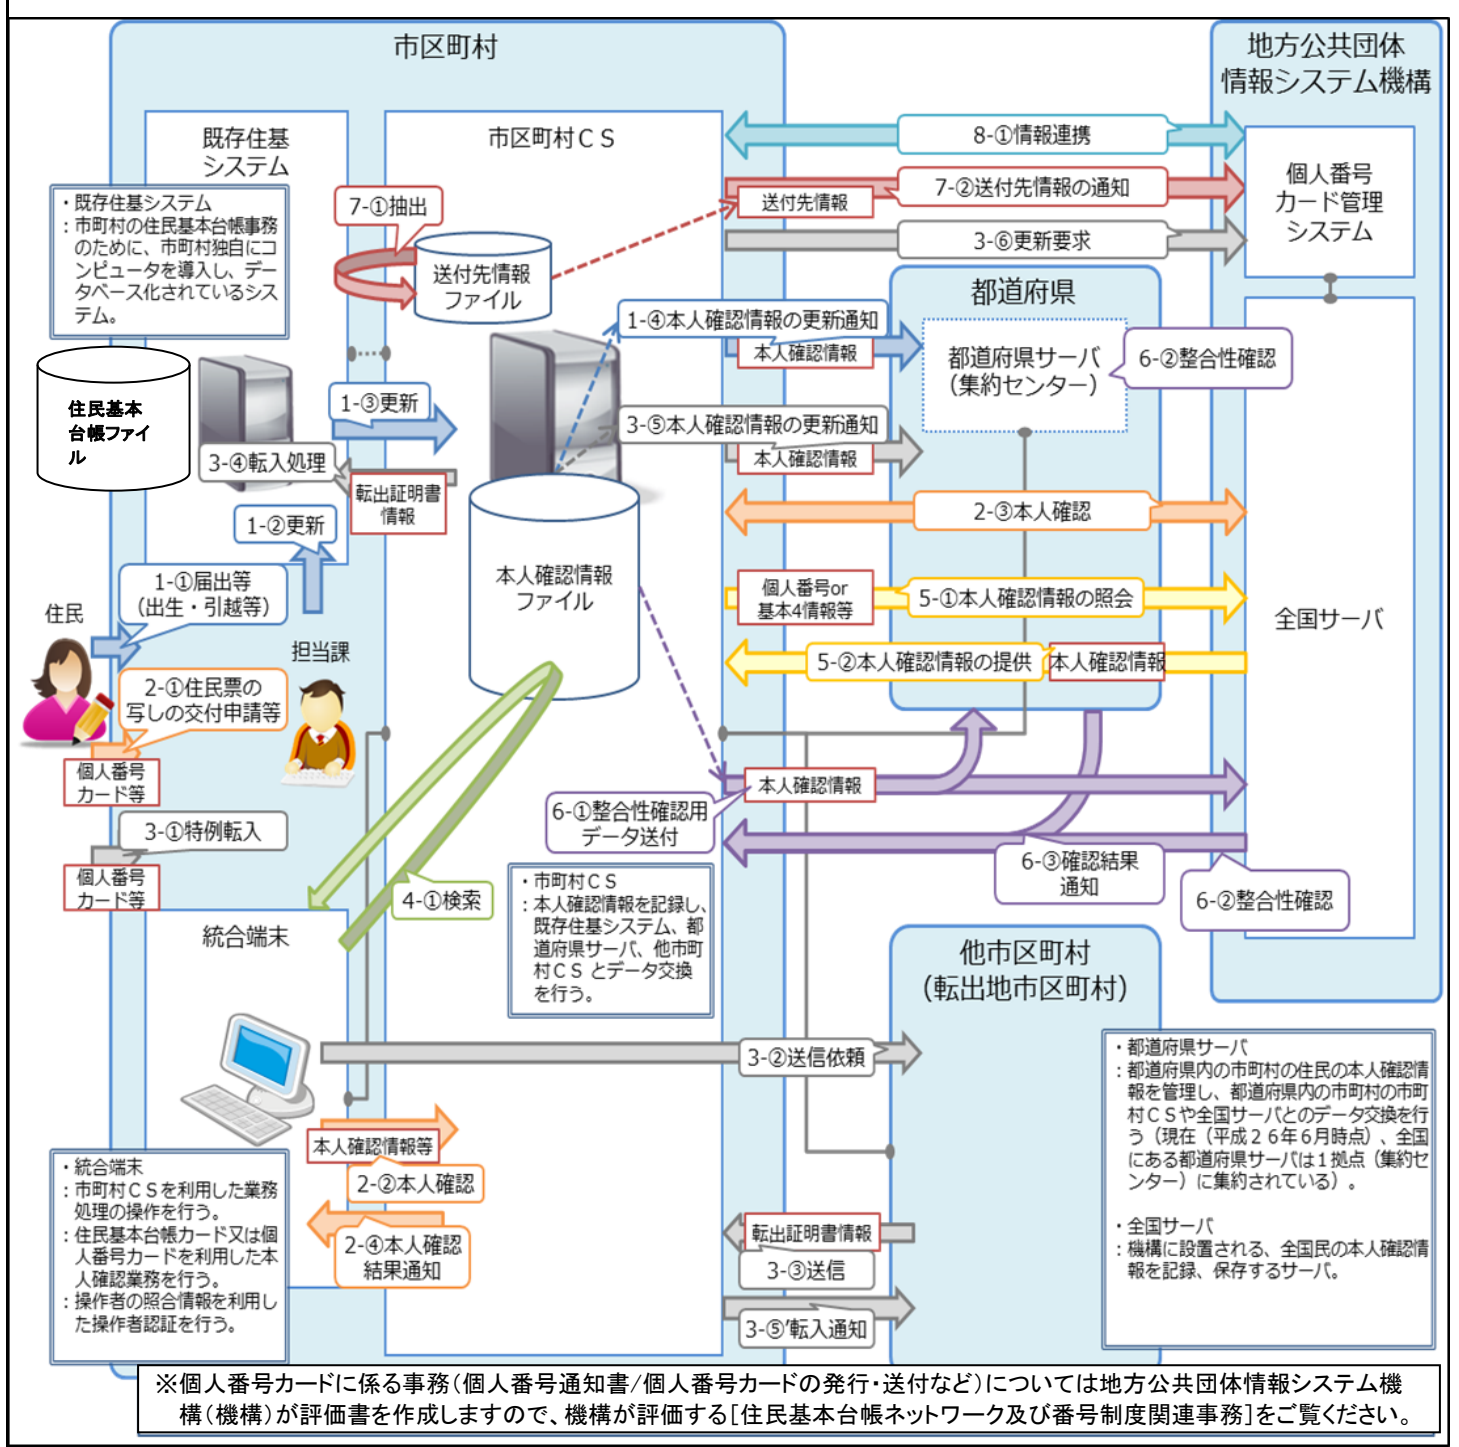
市区町村

地方公共団体
情報システム機構

既存住基
システム

市区町村ＣＳ

・既存住基システム
：市町村の住民基本台帳事務のために、市町村独自にコンピュータを導入し、データベース化されているシステム。

7-①抽出

送付先情報
ファイル

8-①情報連携

送付先情報

7-②送付先情報の通知

3-⑥更新要求

個人番号
カード管理
システム

都道府県

住民基本
台帳ファイル

1-④本人確認情報の更新通知

本人確認情報

都道府県サーバ
(集約センター)

6-②整合性確認

1-③更新

3-④転入処理

3-⑤本人確認情報の更新通知

本人確認情報

転出証明書
情報

1-②更新

本人確認情報
ファイル

2-③本人確認

1-①届出等
(出生・引越等)

住民

個人番号or
基本4情報等

5-①本人確認情報の照会

全国サーバ

担当課

5-②本人確認情報の提供

本人確認情報

2-①住民票の
写しの交付申請等

個人番号
カード等

本人確認情報

6-①整合性確認用
データ送付

3-①特例転入

6-③確認結果
通知

6-②整合性確認

個人番号
カード等

4-①検索

・市町村ＣＳ
：本人確認情報を記録し、既存住基システム、都道府県サーバ、他市町村ＣＳとデータ交換を行う。

統合端末

他市区町村
(転出地市区町村)

3-②送信依頼

・都道府県サーバ
：都道府県内の市町村の住民の本人確認情報を管理し、都道府県内の市町村の市町村ＣＳや全国サーバとのデータ交換を行う（現在（平成２６年６月時点）、全国にある都道府県サーバは１拠点（集約センター）に集約されている）。

本人確認情報等

・統合端末
：市町村ＣＳを利用した業務処理の操作を行う。
：住民基本台帳カード又は個人番号カードを利用した本人確認業務を行う。
：操作者の照合情報を利用した操作者認証を行う。

2-②本人確認

・全国サーバ
：機構に設置される、全国民の本人確認情報を記録、保存するサーバ。

2-④本人確認
結果通知

転出証明書情報

3-③送信

3-⑤'転入通知

※個人番号カードに係る事務(個人番号通知書/個人番号カードの発行・送付など)については地方公共団体情報システム機構(機構)が評価書を作成しますので、機構が評価する[住民基本台帳ネットワーク及び番号制度関連事務]をご覧ください。